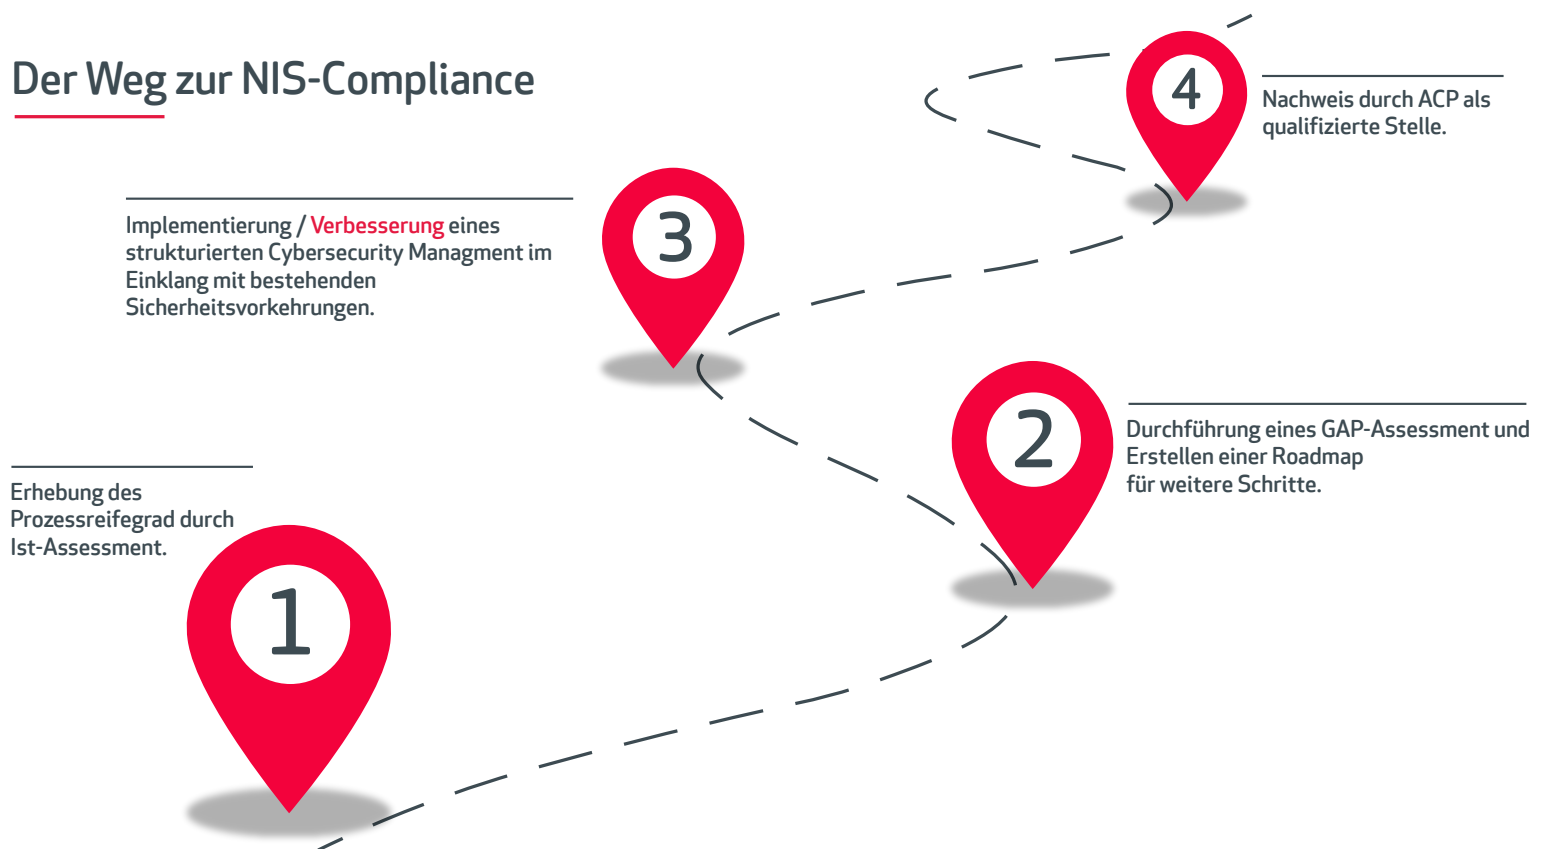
Der Weg zur NIS-Compliance

4

Nachweis durch ACP als qualifizierte Stelle.

3

Implementierung / Verbesserung eines strukturierten Cybersecurity Managment im Einklang mit bestehenden Sicherheitsvorkehrungen.

2

Durchführung eines GAP-Assessment und Erstellen einer Roadmap für weitere Schritte.

Erhebung des Prozessreifegrad durch Ist-Assessment.

1